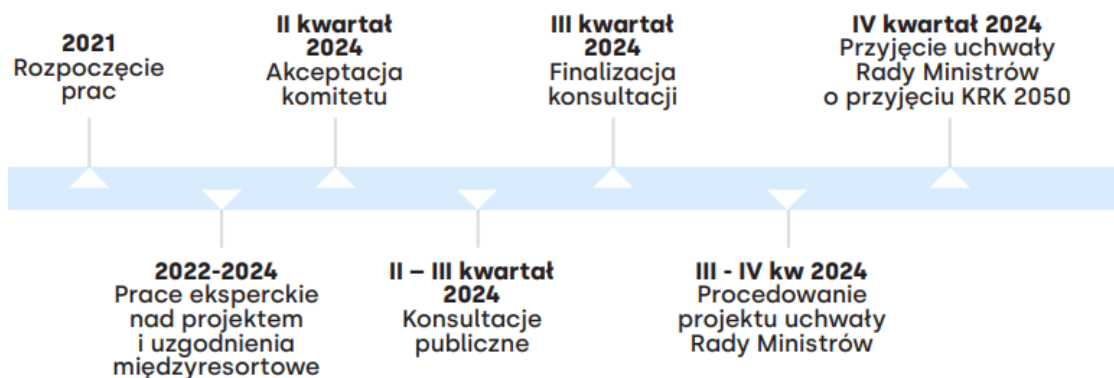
2021
Rozpoczęcie prac

II kwartał 2024
Akceptacja komitetu

III kwartał 2024
Finalizacja konsultacji

IV kwartał 2024
Przyjęcie uchwały Rady Ministrów o przyjęciu KRK 2050

2022-2024
Prace eksperckie nad projektem i uzgodnienia międzyresortowe

II – III kwartał 2024
Konsultacje publiczne

III - IV kw 2024
Procedowanie projektu uchwały Rady Ministrów